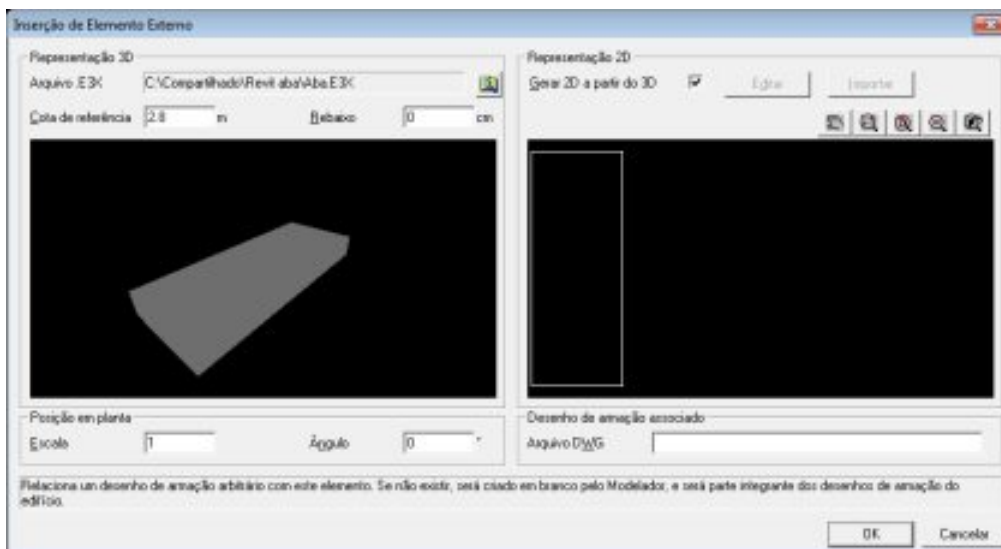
Inserção de Elemento Externo

Representação 3D

Arquivo .E3K C:\Compartilhado\Revit aba\Aba.E3K

Cota de referência 2.8 m Rebaixo 0 cm

Representação 2D

Gerar 2D a partir do 3D

Editar Importar

Posição em planta

Escala 1 Ângulo 0 °

Desenho de armação associado

Arquivo DWG

Relaciona un desenho de armação arbitrário com este elemento. Se não existir, será criado em branco pelo Modelador, e será parte integrante dos desenhos de armação do edifício.

OK Cancelar